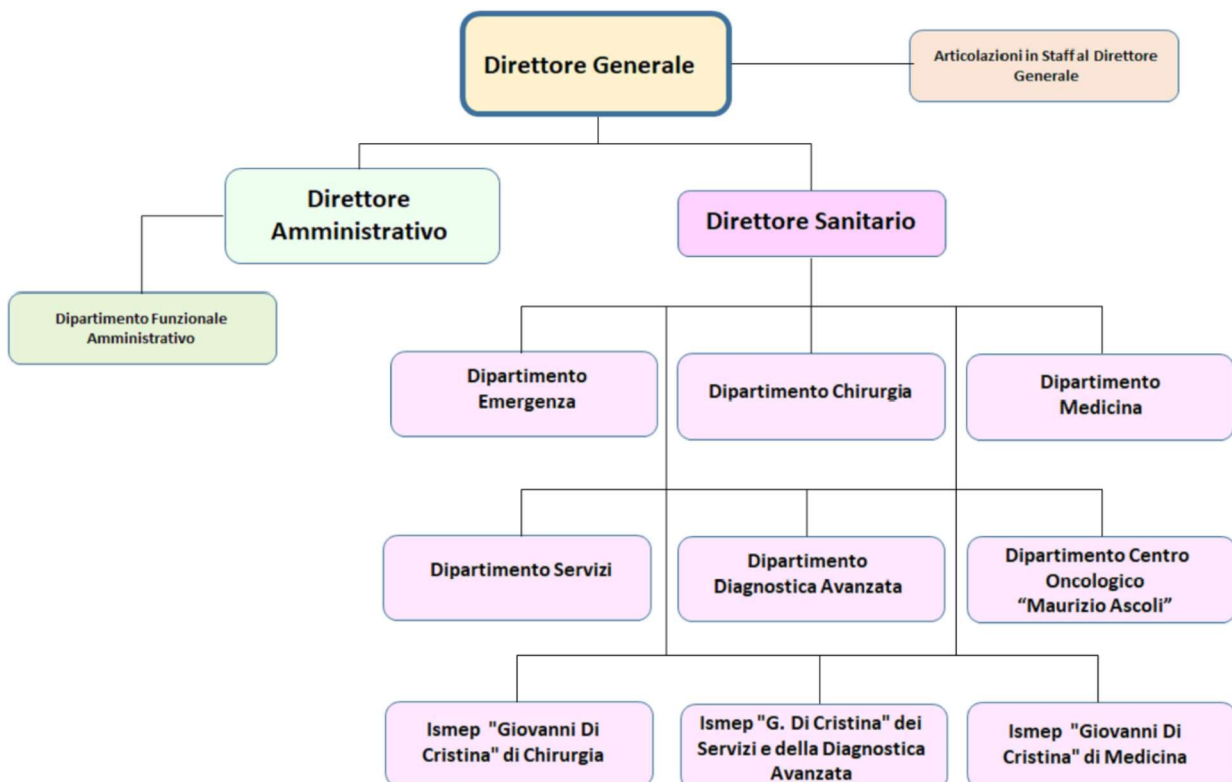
Direttore Generale

Articolazioni in Staff al Direttore Generale

Direttore Amministrativo

Direttore Sanitario

Dipartimento Funzionale Amministrativo

Dipartimento Emergenza

Dipartimento Chirurgia

Dipartimento Medicina

Dipartimento Servizi

Dipartimento Diagnostica Avanzata

Dipartimento Centro Oncologico "Maurizio Ascoli"

Ismep "Giovanni Di Cristina" di Chirurgia

Ismep "G. Di Cristina" dei Servizi e della Diagnostica Avanzata

Ismep "Giovanni Di Cristina" di Medicina